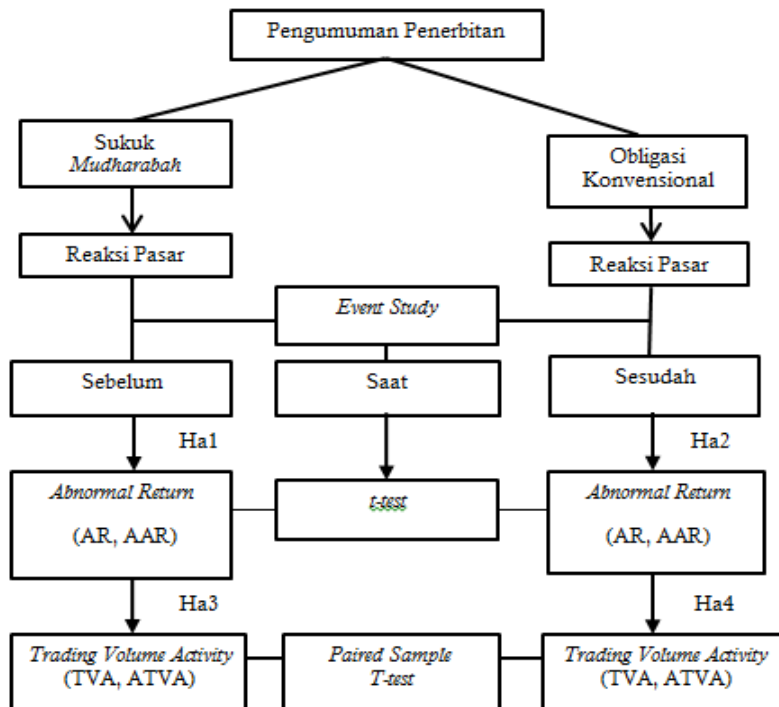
Pengumuman Penerbitan

Sukuk
*Mudharabah*

Obligasi
Konvensional

Reaksi Pasar

Reaksi Pasar

*Event Study*

Sebelum

Saat

Sesudah

Ha1

Ha2

*Abnormal Return*
(AR, AAR)

*t-test*

*Abnormal Return*
(AR, AAR)

Ha3

Ha4

*Trading Volume Activity*
(TVA, ATVA)

*Paired Sample*
*T-test*

*Trading Volume Activity*
(TVA, ATVA)